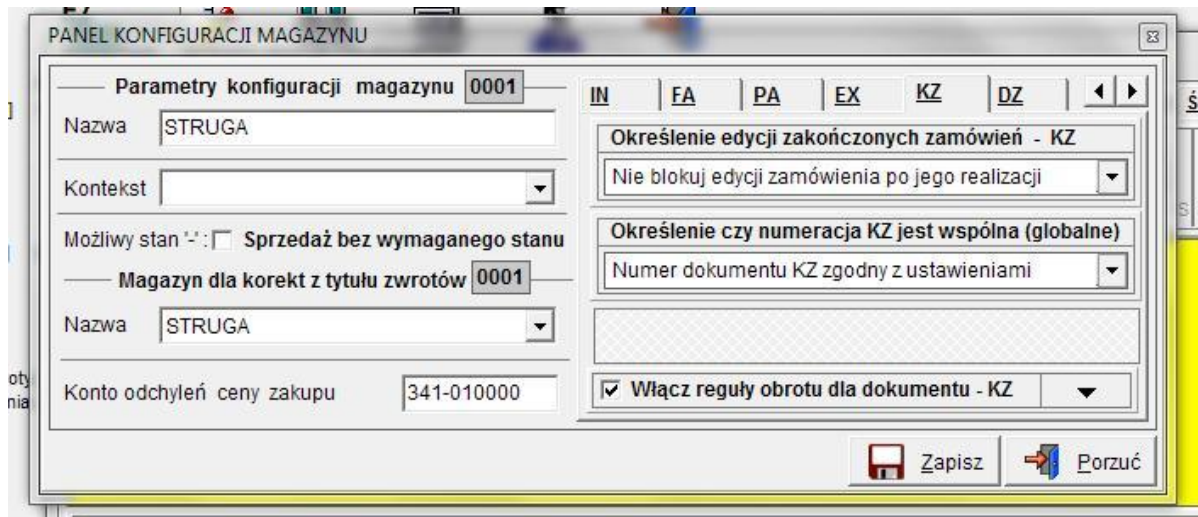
PANEL KONFIGURACJI MAGAZYNU

Parametry konfiguracji magazynu 0001

Nazwa STRUGA

Kontekst

Możliwy stan '-': Sprzedaż bez wymaganego stanu

Magazyn dla korekt z tytułu zwrotów 0001

Nazwa STRUGA

Konto odchyleń ceny zakupu 341-010000

IN FA PA EX KZ DZ

Określenie edycji zakończonych zamówień - KZ

Nie blokuj edycji zamówienia po jego realizacji

Określenie czy numeracja KZ jest wspólna (globalne)

Numer dokumentu KZ zgodny z ustawieniami

Włącz reguły obrotu dla dokumentu - KZ

Zapisz

Porzuć